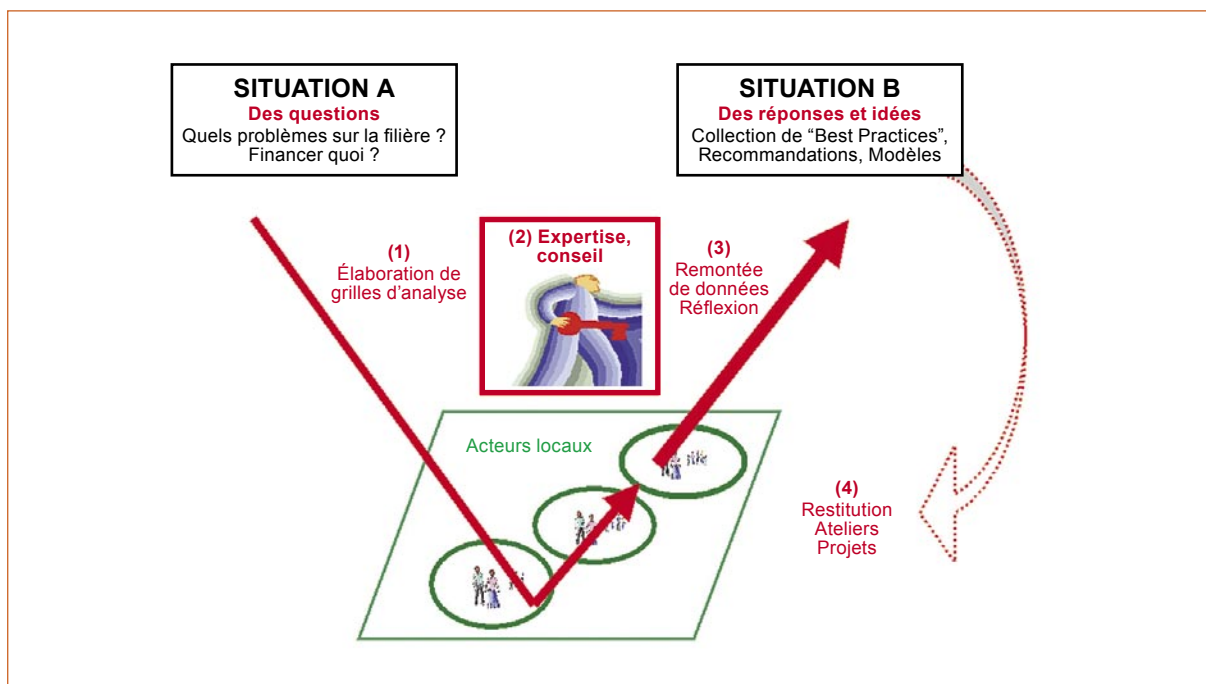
SITUATION A
Des questions
Quels problèmes sur la filière ?
Financer quoi ?

SITUATION B
Des réponses et idées
Collection de “Best Practices”, Recommandations, Modèles

(1)
Élaboration de grilles d’analyse

(2) Expertise, conseil

(3)
Remontée de données
Réflexion

Acteurs locaux

(4)
Restitution
Ateliers
Projets